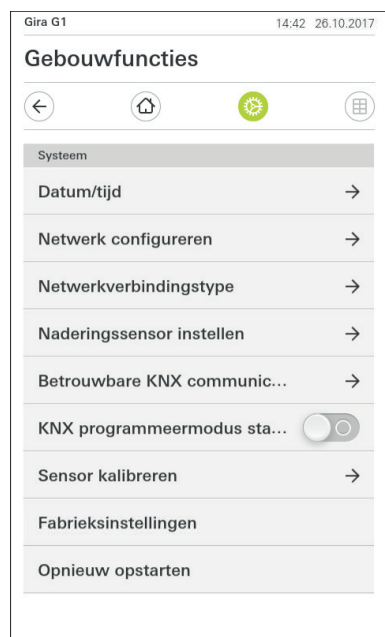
Gira G1

14:42 26.10.2017

Gebouwfuncties

Systeem

Datum/tijd

Netwerk configureren

Netwerkverbindingstype

Naderingssensor instellen

Betrouwbare KNX communic...

KNX programmeermodus sta...

Sensor kalibreren

Fabrieksinstellingen

Opnieuw opstarten